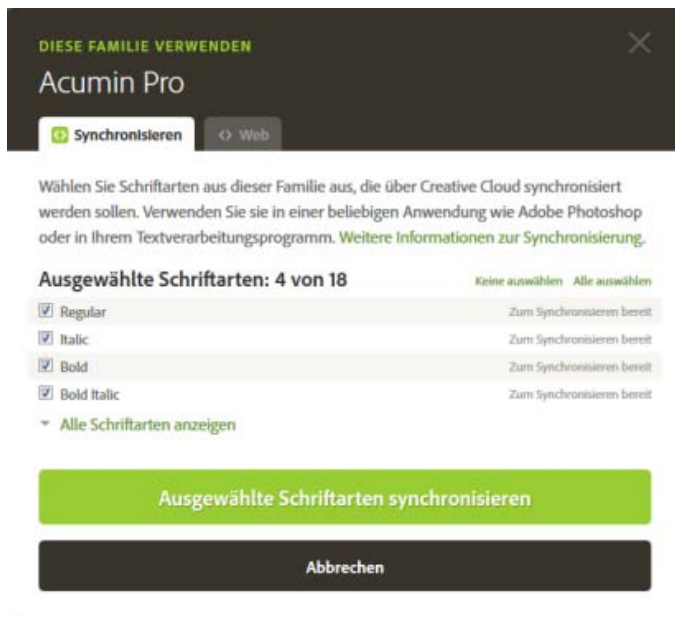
DIESE FAMILIE VERWENDEN

Acumin Pro

Synchronisieren

<> Web

Wählen Sie Schriftarten aus dieser Familie aus, die über Creative Cloud synchronisiert werden sollen. Verwenden Sie sie in einer beliebigen Anwendung wie Adobe Photoshop oder in Ihrem Textverarbeitungsprogramm. Weitere Informationen zur Synchronisierung.

Ausgewählte Schriftarten: 4 von 18

Keine auswählen Alle auswählen

| | |
|---|---|
| Regular | Zum Synchronisieren bereit |
| Italic | Zum Synchronisieren bereit |
| Bold | Zum Synchronisieren bereit |
| Bold Italic | Zum Synchronisieren bereit |

Alle Schriftarten anzeigen

Ausgewählte Schriftarten synchronisieren

Abbrechen